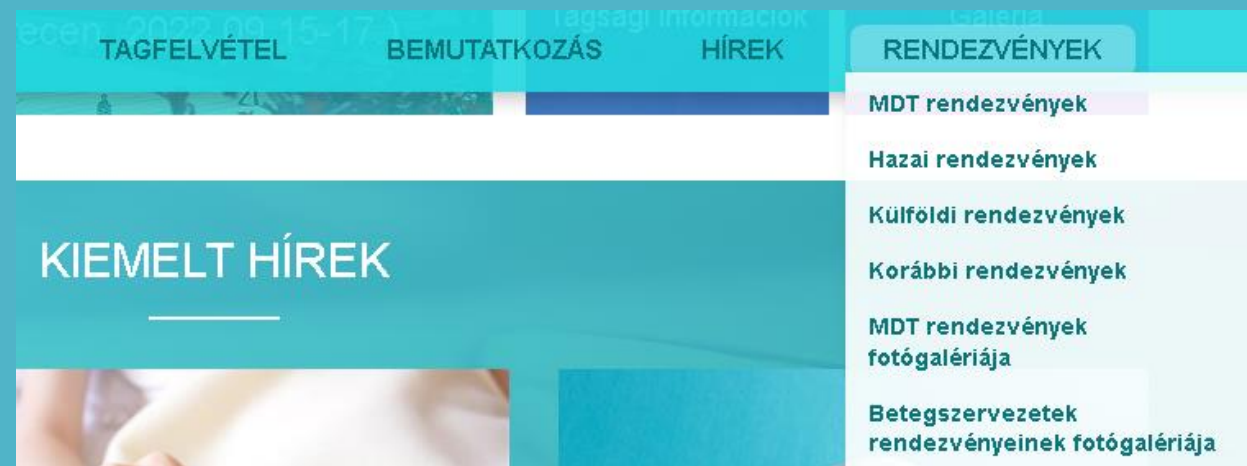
ecen, 2022.09.15-17.) Tagsági információk Galéria

TAGFELVÉTEL BEMUTATKOZÁS HÍREK RENDEZVÉNYEK

MDT rendezvények

Hazai rendezvények

Külföldi rendezvények

Korábbi rendezvények

MDT rendezvények fotógalériája

Betegszervezetek rendezvényeinek fotógalériája

KIEMELT HÍREK